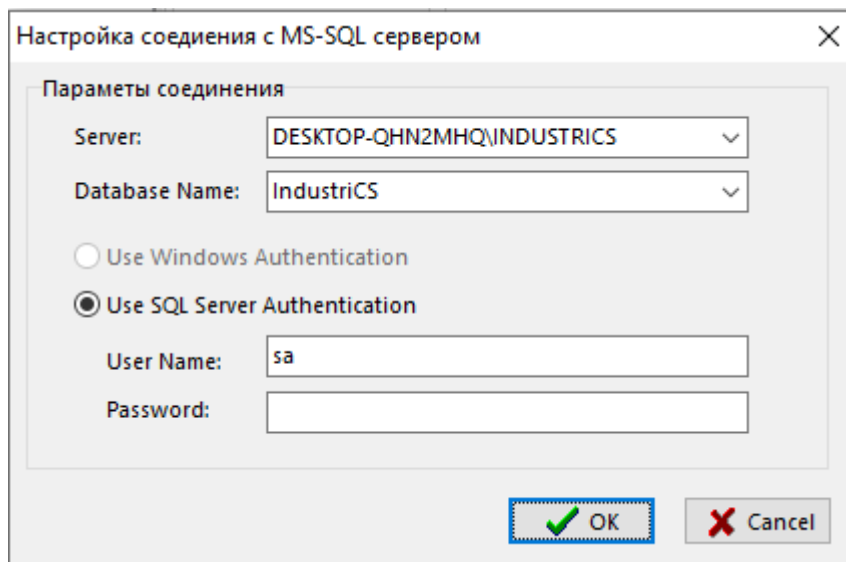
Настройка соедиения с MS-SQL сервером

×

Параметы соединения

Server: DESKTOP-QHN2MHQ\INDUSTRICS

Database Name: IndustriCS

Use Windows Authentication

Use SQL Server Authentication

User Name: sa

Password:

OK

Cancel